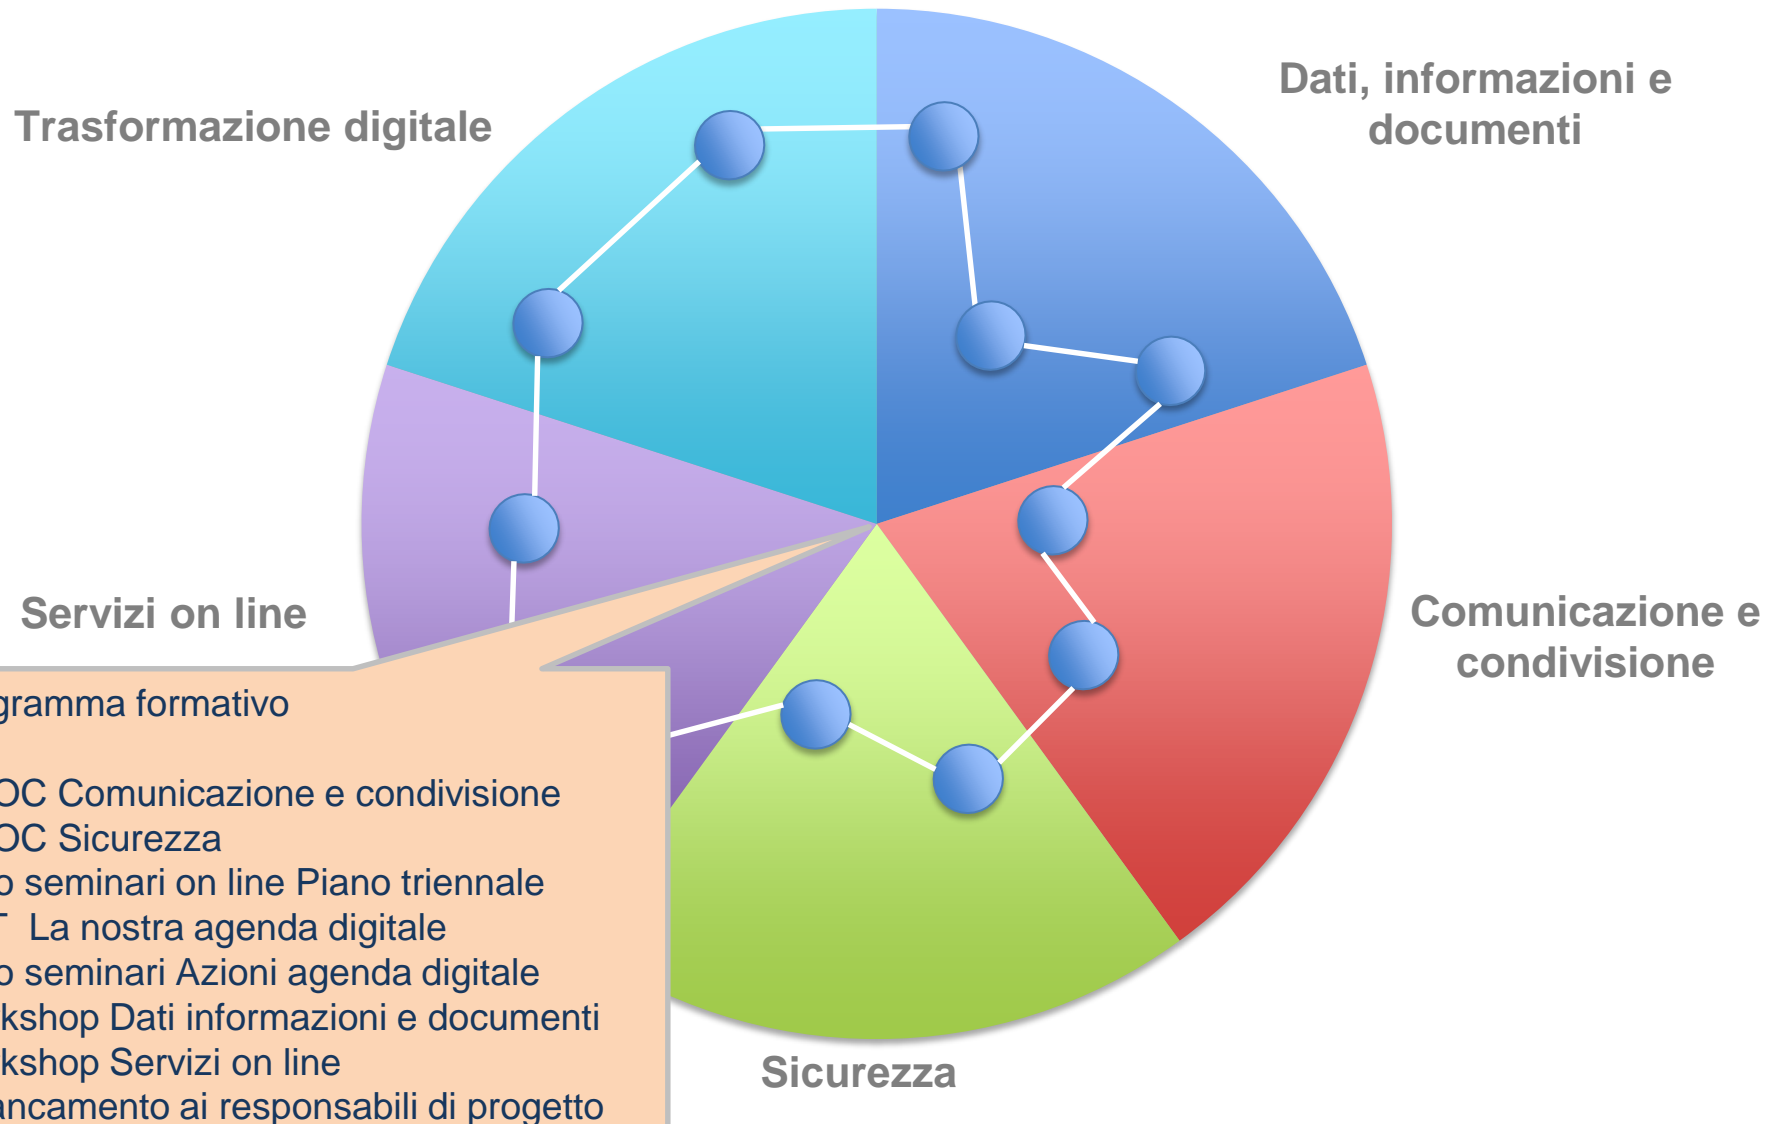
Trasformazione digitale

Dati, informazioni e documenti

Servizi on line

Comunicazione e condivisione

Sicurezza

gramma formativo

OC Comunicazione e condivisione
OC Sicurezza
o seminari on line Piano triennale
T La nostra agenda digitale
o seminari Azioni agenda digitale
kshop Dati informazioni e documenti
kshop Servizi on line
ancamento ai responsabili di progetto